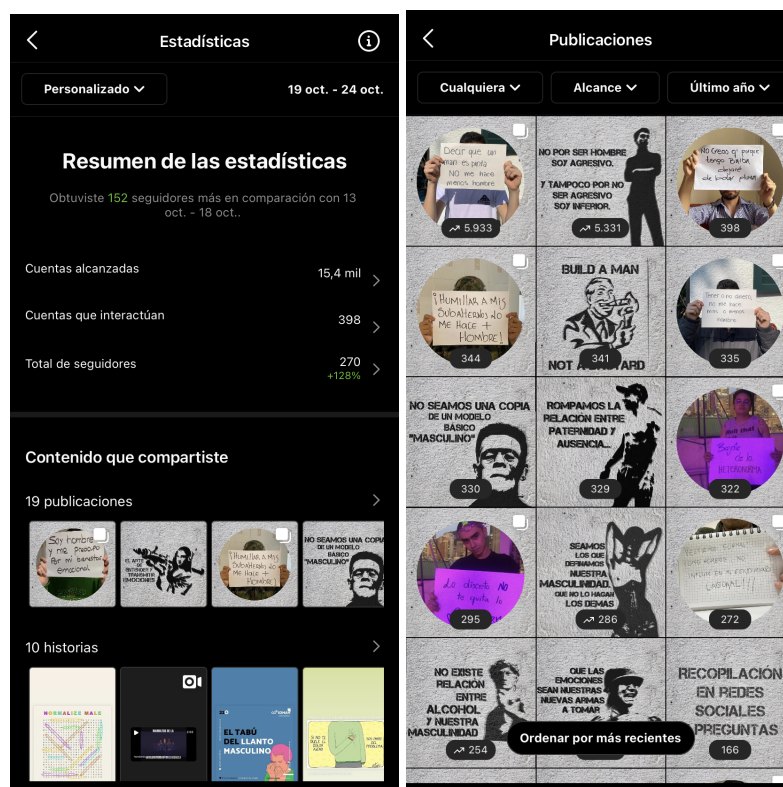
Estadísticas

Personalizado

19 oct. - 24 oct.

Resumen de las estadísticas

Obtuviste 152 seguidores más en comparación con 13 oct. - 18 oct..

Cuentas alcanzadas 15,4 mil

Cuentas que interactúan 398

Total de seguidores 270 +128%

Contenido que compartiste

19 publicaciones

Soy hombre y me preocupo por mi bienestar emocional.

¡Humillar a mis subalternos no me hace + Hombre!

NO SEAMOS UNA COPIA DE UN MODELO BÁSICO "MASCULINO"

10 historias

NORMALIZE MALE

EL TABÚ DEL LLANTO MASCULINO

Publicaciones

Cualquiera

Alcance

Último año

Decir que un man es gay NO me hace menos hombre

5.933

NO POR SER HOMBRE SOY AGRESIVO. Y TAMPOCO POR NO SER AGRESIVO SOY INFERIOR.

5.331

No creo el porque tengo barba dejaré de bolar plumas

398

¡Humillar a mis subalternos no me hace + Hombre!

344

BUILD A MAN

NOT A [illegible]

341

335

NO SEAMOS UNA COPIA DE UN MODELO BÁSICO "MASCULINO"

330

ROMPAMOS LA RELACIÓN ENTRE PATERNIDAD Y AUSENCIA...

329

Bajate de la HETERONORMA

322

Lo divertido NO te quita lo

295

SEAMOS LOS QUE DEFINAMOS NUESTRA MASCULINIDAD, QUE NO LO HAGAN LOS DEMÁS

286

272

NO EXISTE RELACIÓN ENTRE ALCOHOL Y NUESTRA MASCULINIDAD

254

QUE LAS EMOCIONES SEAN NUESTRAS NUEVAS ARMAS A TOMAR

RECOPILACIÓN EN REDES SOCIALES PREGUNTAS

166

Ordenar por más recientes